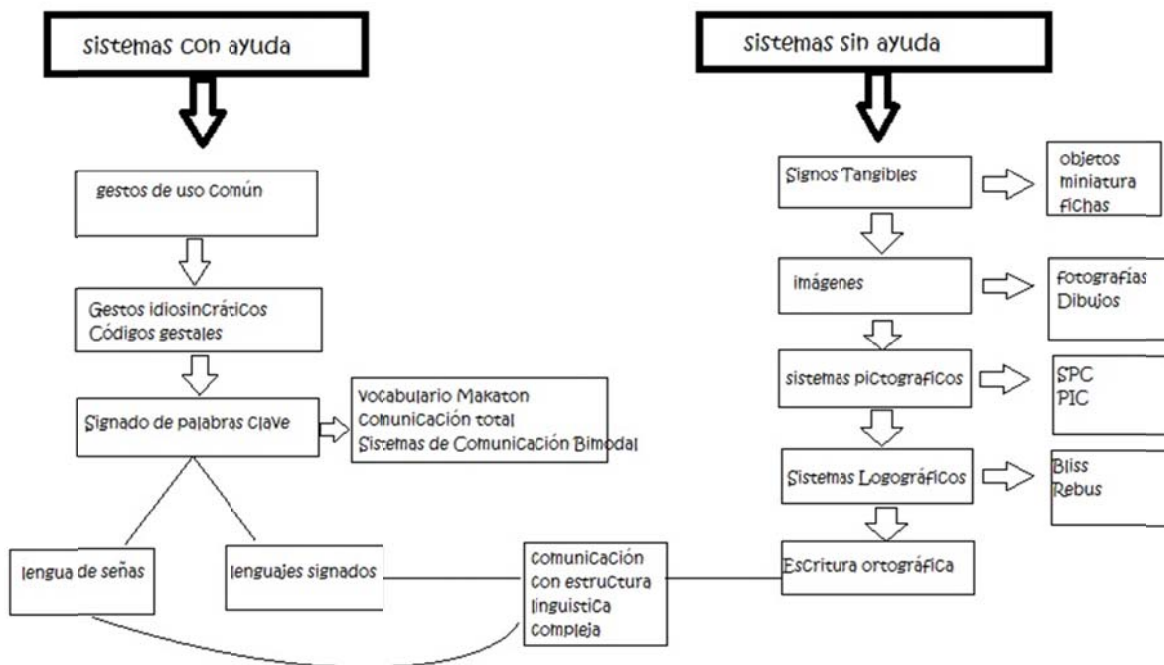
sistemas con ayuda

gestos de uso común

Gestos idiosincráticos
Códigos gestales

Signado de palabras clave

Vocabulario Makaton
Comunicación total
Sistemas de Comunicación Bimodal

lengua de señas

lenguajes signados

comunicación con estructura linguistica compleja

sistemas sin ayuda

Signos Tangibles

objetos
miniatura
fichas

imágenes

fotografías
Dibujos

sistemas pictograficos

SPC
PIC

Sistemas Logográficos

Bliss
Rebus

Escritura ortográfica